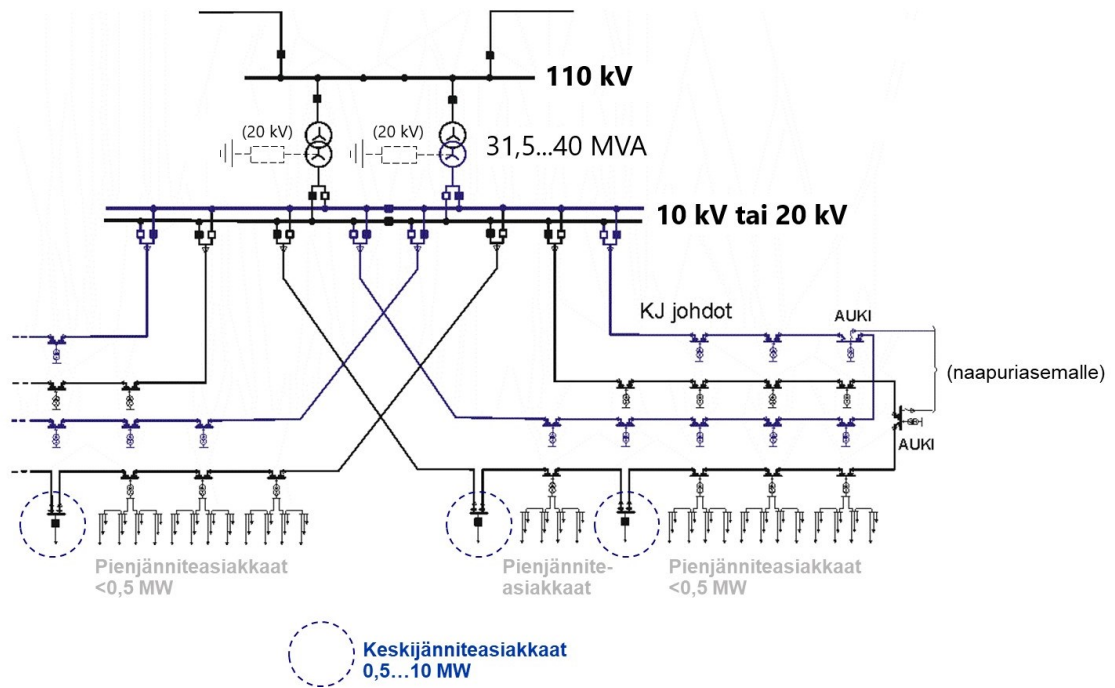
110 kV

(20 kV) (20 kV) 31,5...40 MVA

10 kV tai 20 kV

KJ johdot

AUKI

(naapuriasemalle)

AUKI

Pienjänniteasiakkaat <0,5 MW

Pienjänniteasiakkaat

Pienjänniteasiakkaat <0,5 MW

Keskijänniteasiakkaat 0,5…10 MW